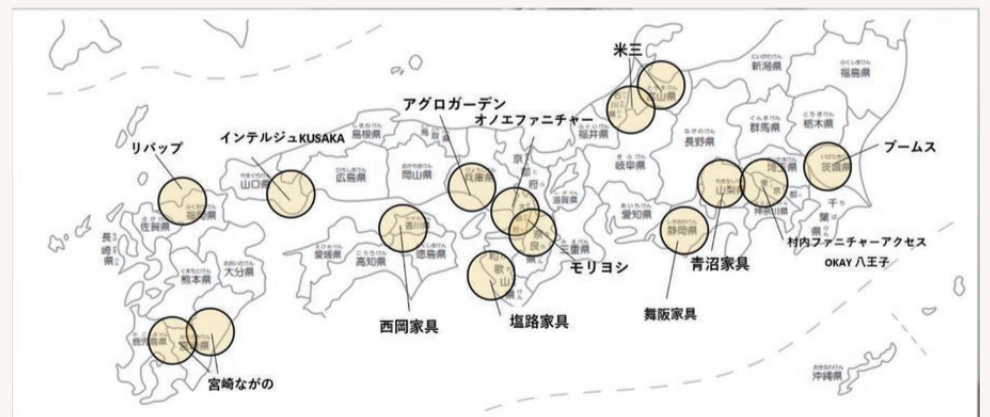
米三
新潟県
福島県
アグロガーデン
オノエファニチャー
富山県
石川県
福井県
リパップ
インテルジュKUSAKA
島根県
鳥取県
長野県
群馬県
栃木県
ブームス
茨城県
山口県
広島県
岡山県
兵庫県
京都府
岐阜県
山梨県
埼玉県
福岡県
佐賀県
長崎県
香川県
大阪府
奈良県
滋賀県
三重県
愛知県
東京都
神奈川県
千葉県
村内ファニチャーアクセス
愛媛県
高知県
徳島県
静岡県
大分県
モリヨシ
青沼家具
OKAY 八王子
熊本県
和歌山県
西岡家具
塩路家具
舞阪家具
鹿児島県
宮崎県
宮崎ながの
沖縄県